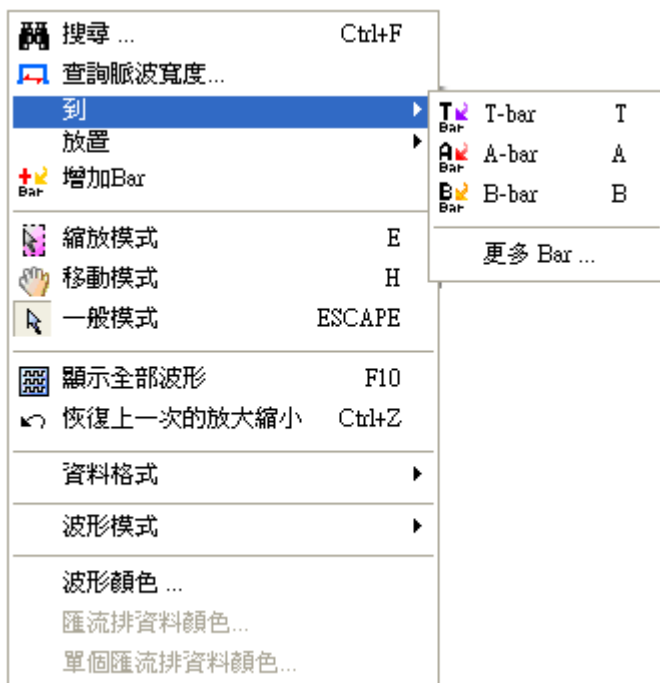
搜尋 ... Ctrl+F
查詢脈波寬度...
到
放置
增加Bar
縮放模式 E
移動模式 H
一般模式 ESCAPE
顯示全部波形 F10
恢復上一次的放大縮小 Ctrl+Z
資料格式
波形模式
波形顏色 ...
匯流排資料顏色...
單個匯流排資料顏色...

T Bar T-bar T
A Bar A-bar A
B Bar B-bar B
更多 Bar ...